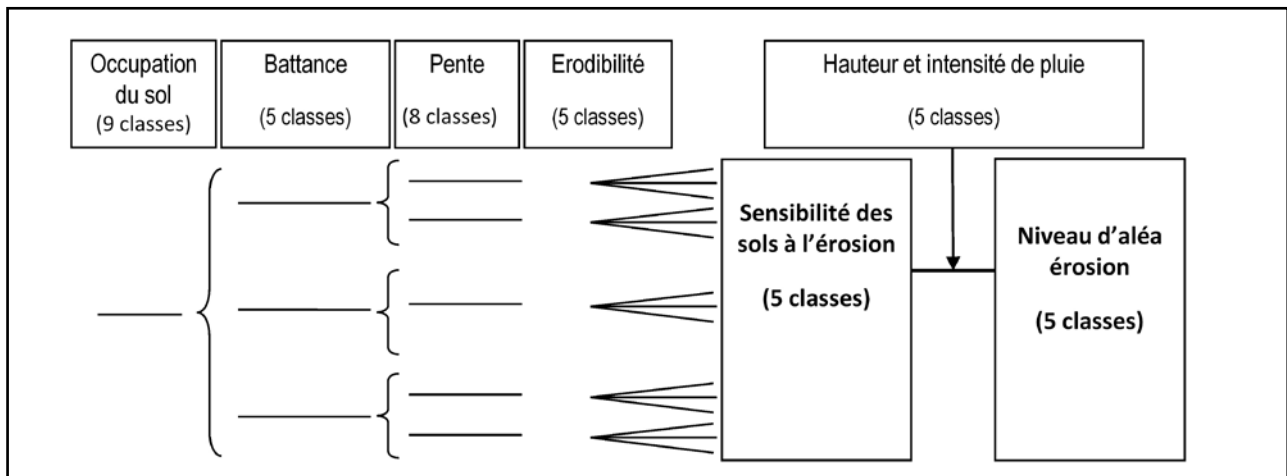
Occupation du sol (9 classes)

Battance (5 classes)

Pente (8 classes)

Erodibilité (5 classes)

Hauteur et intensité de pluie (5 classes)

Sensibilité des sols à l’érosion (5 classes)

Niveau d’aléa érosion (5 classes)